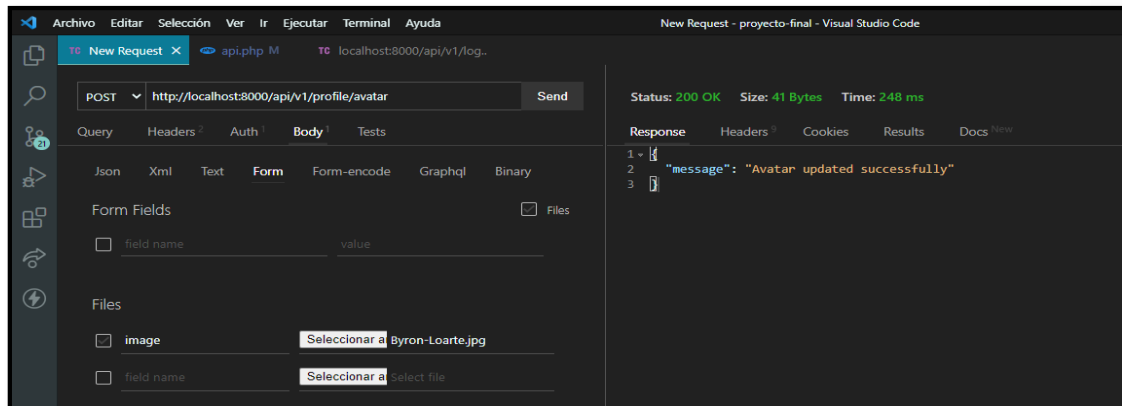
Archivo Editar Selección Ver Ir Ejecutar Terminal Ayuda

New Request - proyecto-final - Visual Studio Code

TC New Request × api.php M TC localhost:8000/api/v1/log..

21

POST http://localhost:8000/api/v1/profile/avatar Send

Query Headers 2 Auth 1 Body 1 Tests

Json Xml Text Form Form-encode Graphql Binary

Form Fields Files

field name value

Files

image Seleccionar a Byron-Loarte.jpg

field name Seleccionar a Select file

Status: 200 OK Size: 41 Bytes Time: 248 ms

Response Headers 9 Cookies Results Docs New

1 {
2 "message": "Avatar updated successfully"
3 }